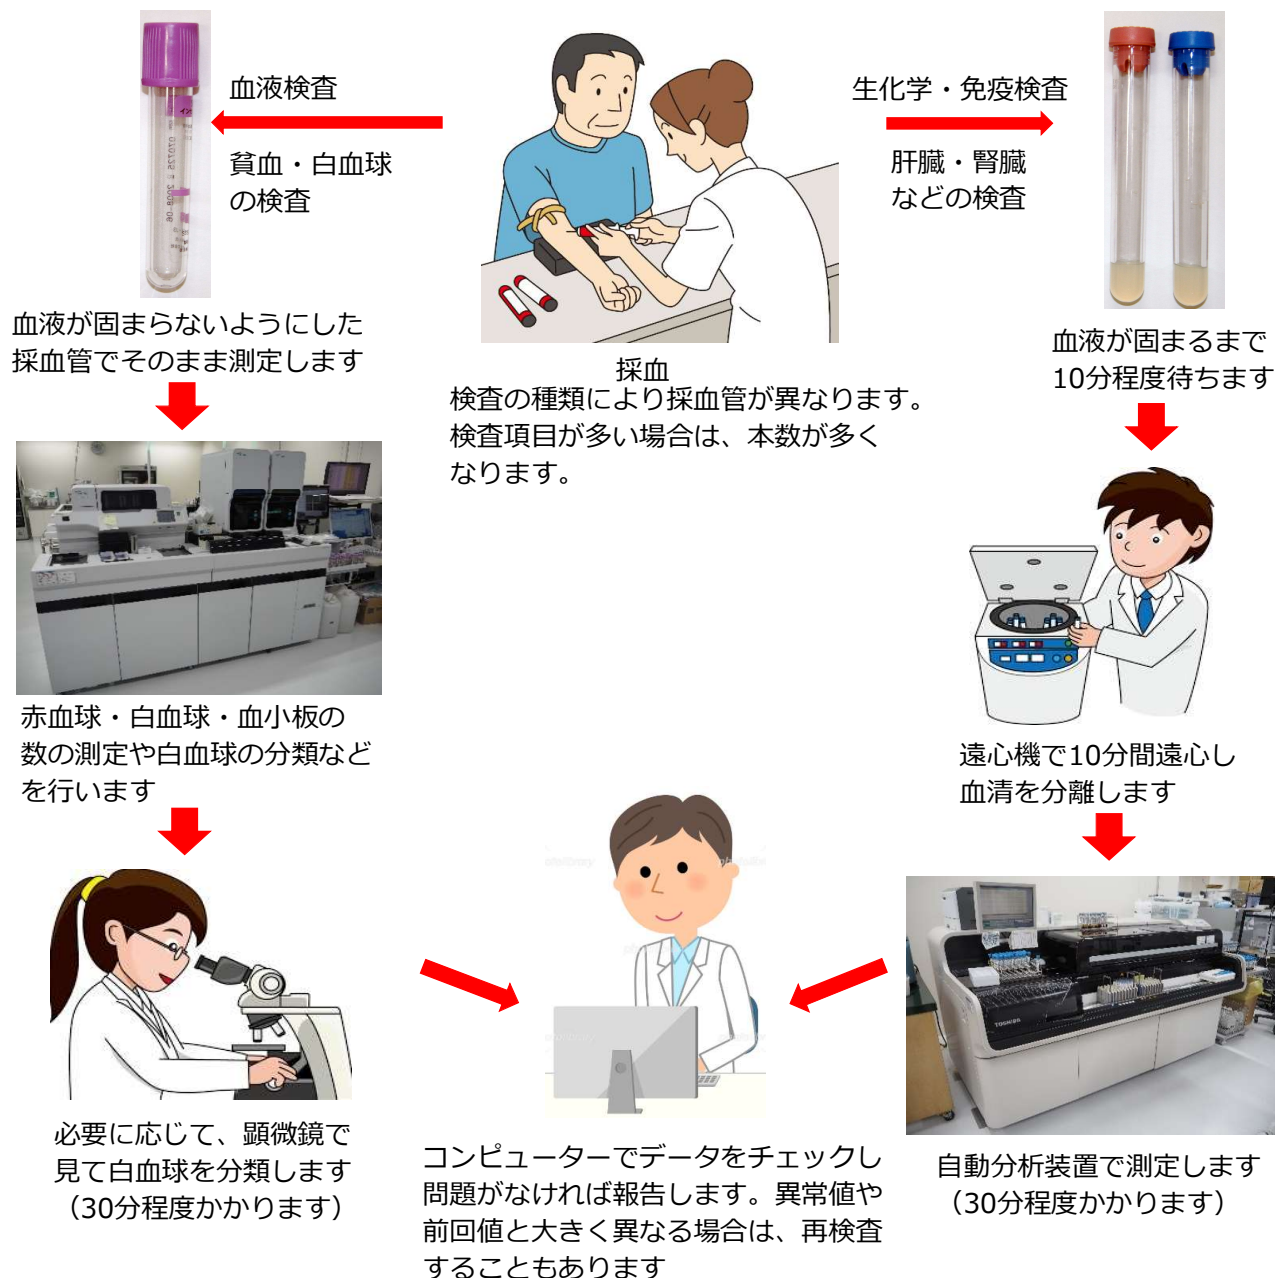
血液検査

貧血・白血球の検査

生化学・免疫検査

肝臓・腎臓などの検査

血液が固まらないようにした採血管でそのまま測定します

採血

検査の種類により採血管が異なります。検査項目が多い場合は、本数が多くなります。

血液が固まるまで10分程度待ちます

赤血球・白血球・血小板の数の測定や白血球の分類などを行います

遠心機で10分間遠心し血清を分離します

必要に応じて、顕微鏡で見て白血球を分類します（30分程度かかります）

コンピューターでデータをチェックし問題がなければ報告します。異常値や前回値と大きく異なる場合は、再検査することもあります

自動分析装置で測定します（30分程度かかります）